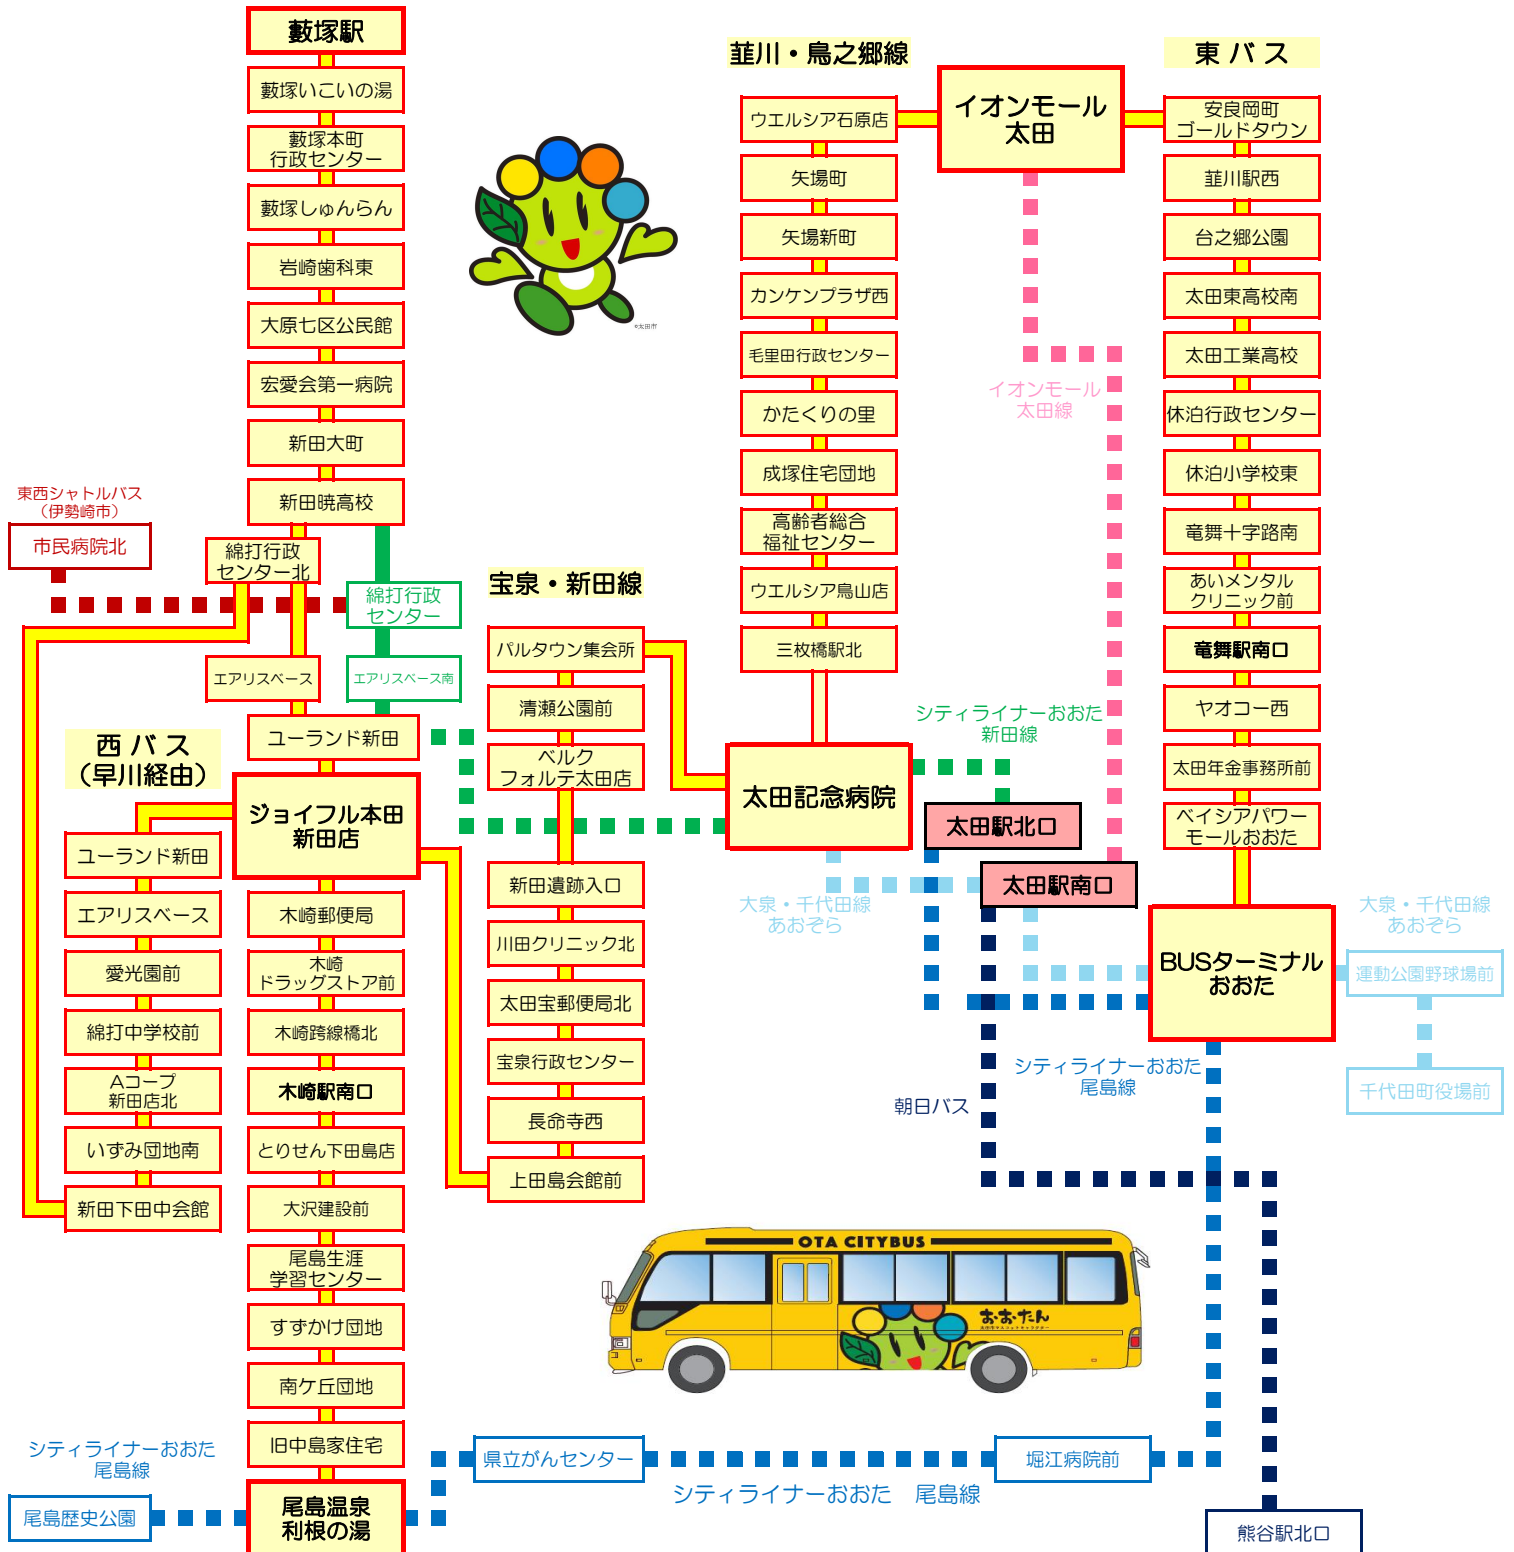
藪塚駅
藪塚いこいの湯
藪塚本町行政センター
藪塚しゅんらん
岩崎歯科東
大原七区公民館
宏愛会第一病院
新田大町
新田暁高校
綿打行政センター北
エアリスベース
ユーランド新田
ジョイフル本田新田店
木崎郵便局
木崎ドラッグストア前
木崎跨線橋北
木崎駅南口
とりせん下田島店
大沢建設前
尾島生涯学習センター
すずかけ団地
南ケ丘団地
旧中島家住宅
尾島温泉利根の湯

東西シャトルバス（伊勢崎市）
市民病院北
綿打行政センター
エアリスベース南

西バス（早川経由）
ユーランド新田
エアリスベース
愛光園前
綿打中学校前
Aコープ新田店北
いずみ団地南
新田下田中会館

宝泉・新田線
パルタウン集会所
清瀬公園前
ベルクフォルテ太田店
新田遺跡入口
川田クリニック北
太田宝郵便局北
宝泉行政センター
長命寺西
上田島会館前

韮川・鳥之郷線
ウエルシア石原店
矢場町
矢場新町
カンケンプラザ西
毛里田行政センター
かたくりの里
成塚住宅団地
高齢者総合福祉センター
ウエルシア鳥山店
三枚橋駅北
太田記念病院

イオンモール太田
イオンモール太田線
シティライナーおおた新田線
太田駅北口
太田駅南口
大泉・千代田線あおぞら

東バス
安良岡町ゴールドタウン
韮川駅西
台之郷公園
太田東高校南
太田工業高校
休泊行政センター
休泊小学校東
竜舞十字路南
あいメンタルクリニック前
竜舞駅南口
ヤオコー西
太田年金事務所前
ベイシアパワーモールおおた
BUSターミナルおおた

大泉・千代田線あおぞら
運動公園野球場前
千代田町役場前

シティライナーおおた尾島線
朝日バス
OTA CITYBUS
おおたん

シティライナーおおた尾島線
尾島歴史公園
県立がんセンター
堀江病院前
シティライナーおおた　尾島線
熊谷駅北口